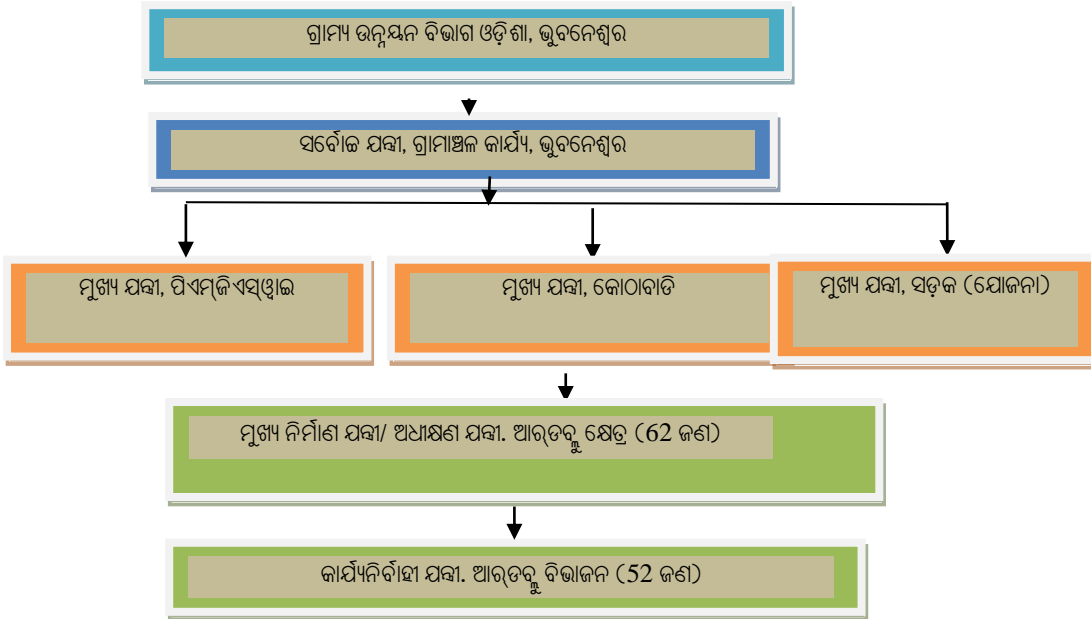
ଗ୍ରାମ୍ୟ ଉନ୍ନୟନ ବିଭାଗ ଓଡ଼ିଶା, ଭୁବନେଶ୍ୱର

ସର୍ବୋଚ୍ଚ ଯନ୍ତ୍ରୀ, ଗ୍ରାମାଞ୍ଚଳ କାର୍ଯ୍ୟ, ଭୁବନେଶ୍ୱର

ମୁଖ୍ୟ ଯନ୍ତ୍ରୀ, ପିଏମ୍‌ଜିଏସ୍‌ୱାଇ

ମୁଖ୍ୟ ଯନ୍ତ୍ରୀ, କୋଠାବାଡି

ମୁଖ୍ୟ ଯନ୍ତ୍ରୀ, ସଡ଼କ (ଯୋଜନା)

ମୁଖ୍ୟ ନିର୍ମାଣ ଯନ୍ତ୍ରୀ/ ଅଧୀକ୍ଷଣ ଯନ୍ତ୍ରୀ. ଆର୍‌ଡବ୍ଲୁ କ୍ଷେତ୍ର (62 ଜଣ)

କାର୍ଯ୍ୟନିର୍ବାହୀ ଯନ୍ତ୍ରୀ. ଆର୍‌ଡବ୍ଲୁ ବିଭାଜନ (52 ଜଣ)